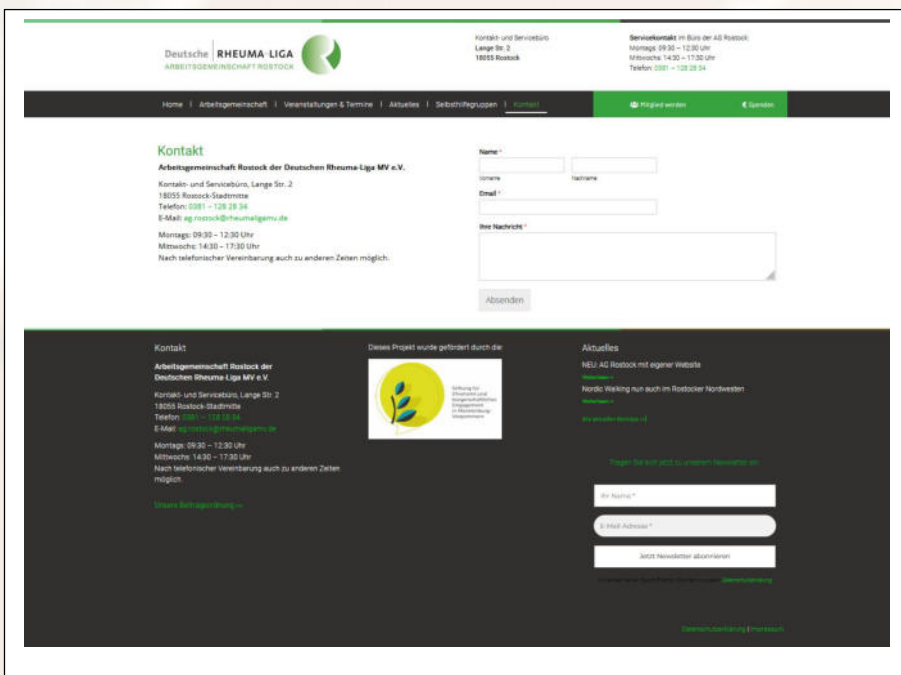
Deutsche RHEUMA-LIGA
ARBEITSGEMEINSCHAFT ROSTOCK

Kontakt- und Servicebüro
Lange Str. 2
18055 Rostock

Servicekontakt im Büro der AG Rostock:
Montags: 09:30 – 12:30 Uhr
Mittwochs: 14:30 – 17:30 Uhr
Telefon: 0381 – 128 28 34

Home | Arbeitsgemeinschaft | Veranstaltungen & Termine | Aktuelles | Selbsthilfegruppen | Kontakt

Mitglied werden
Spenden

Kontakt
Arbeitsgemeinschaft Rostock der Deutschen Rheuma-Liga MV e.V.

Kontakt- und Servicebüro, Lange Str. 2
18055 Rostock-Stadtmitte
Telefon: 0381 – 128 28 34
E-Mail: ag.rostock@rheumaligamv.de

Montags: 09:30 – 12:30 Uhr
Mittwochs: 14:30 – 17:30 Uhr
Nach telefonischer Vereinbarung auch zu anderen Zeiten möglich.

Name *
Vorname
Nachname
Email *
Ihre Nachricht *
Absenden

Kontakt
Arbeitsgemeinschaft Rostock der Deutschen Rheuma-Liga MV e.V.

Kontakt- und Servicebüro, Lange Str. 2
18055 Rostock-Stadtmitte
Telefon: 0381 – 128 28 34
E-Mail: ag.rostock@rheumaligamv.de

Montags: 09:30 – 12:30 Uhr
Mittwochs: 14:30 – 17:30 Uhr
Nach telefonischer Vereinbarung auch zu anderen Zeiten möglich.

Unsere Beitragsordnung »

Dieses Projekt wurde gefördert durch die:
Stiftung für Ehrenamt und bürgerschaftliches Engagement in Mecklenburg-Vorpommern

Aktuelles
NEU: AG Rostock mit eigener Website
Weiterlesen »
Nordic Walking nun auch im Rostocker Nordwesten
Weiterlesen »
Alle aktuellen Beiträge »

Tragen Sie sich jetzt zu unserem Newsletter ein
Ihr Name *
E-Mail Adresse *
Jetzt Newsletter abonnieren
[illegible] Datenschutzerklärung

Datenschutzerklärung | Impressum